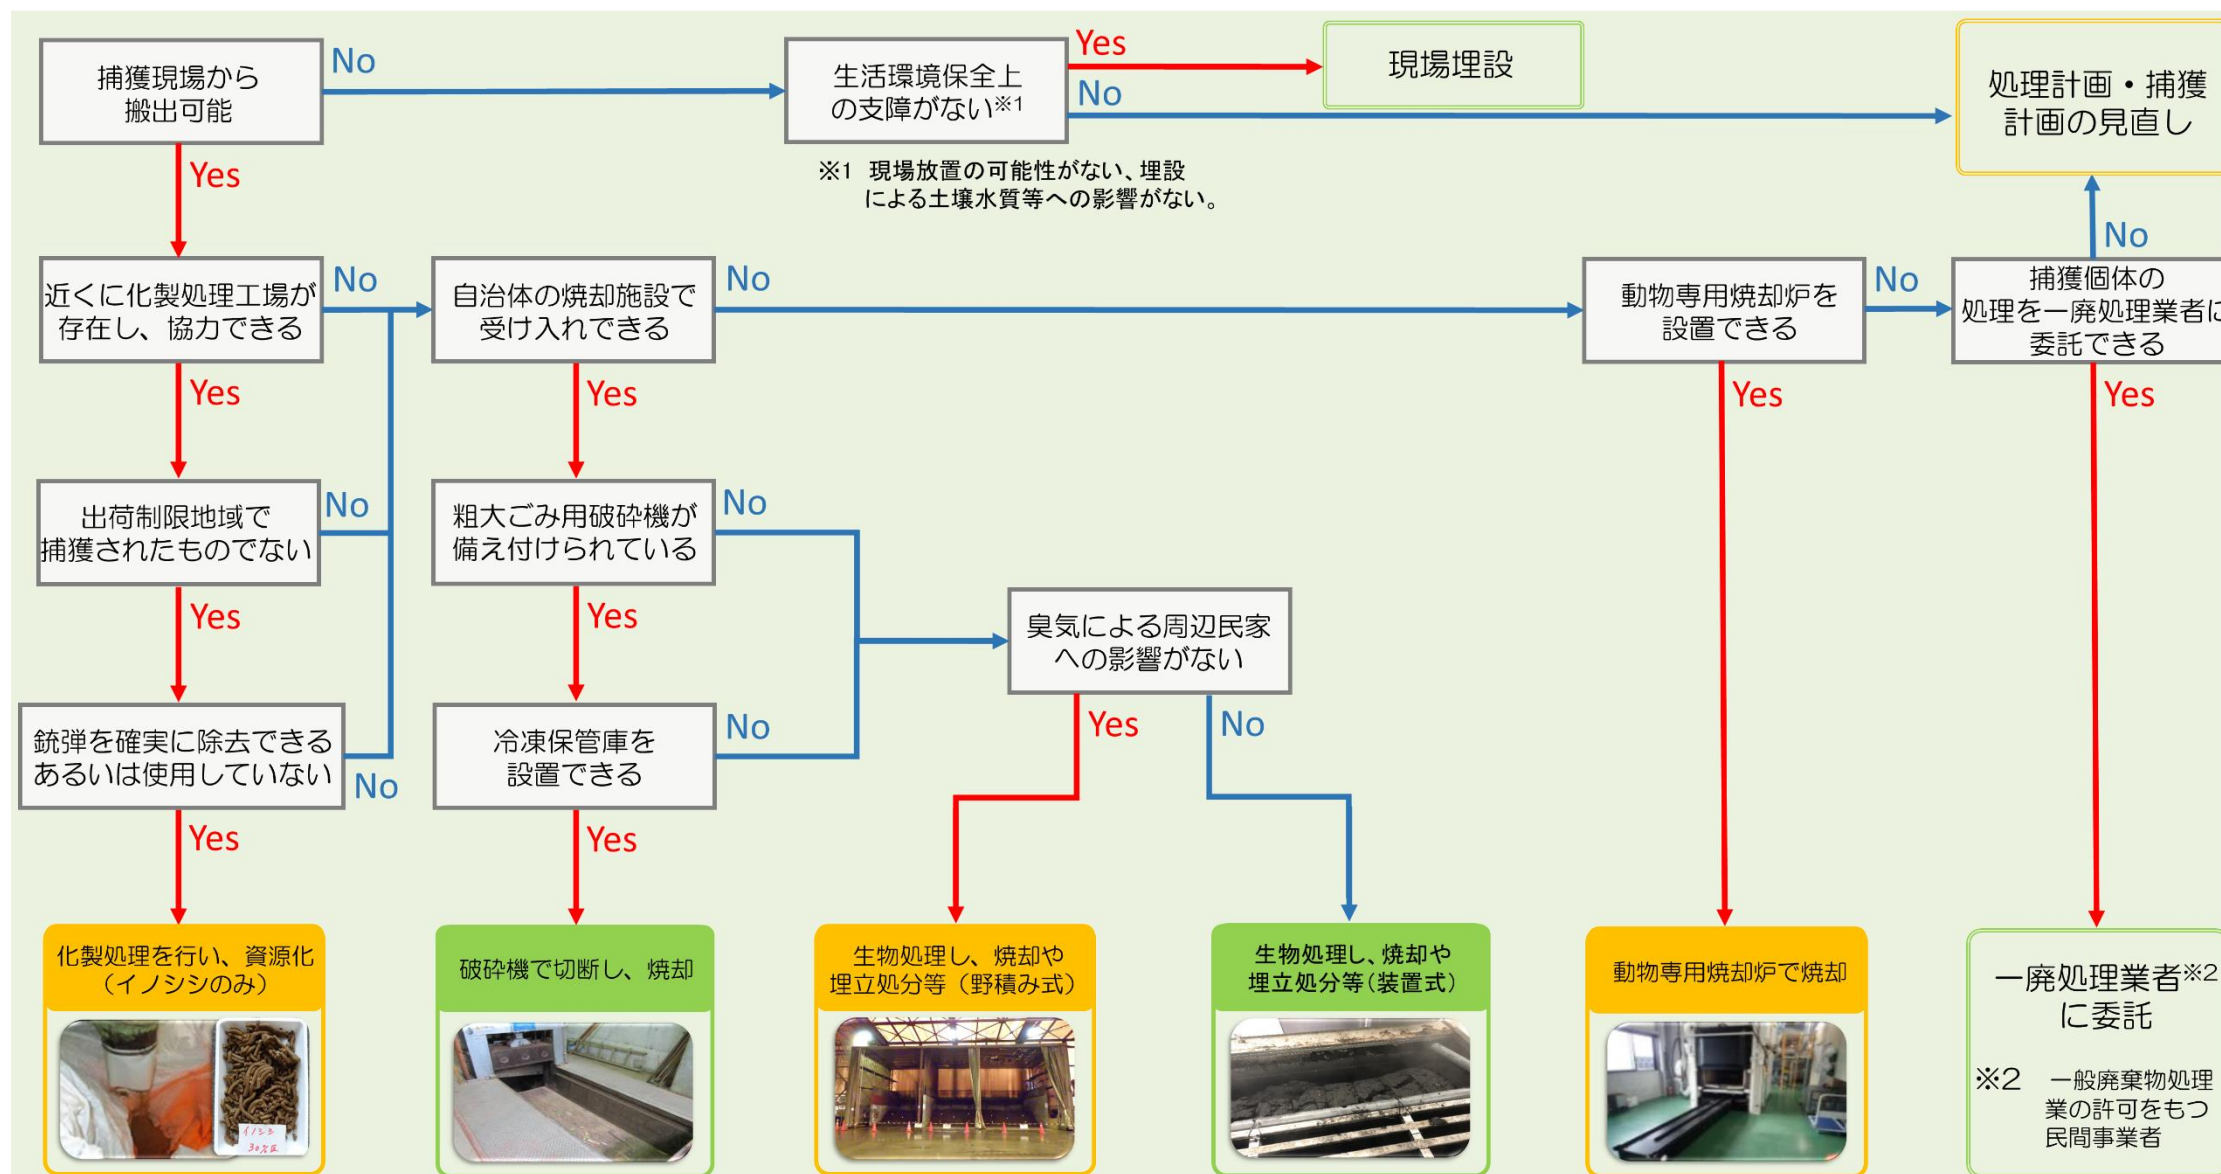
捕獲現場から搬出可能

No

生活環境保全上の支障がない※1

Yes

現場埋設

No

処理計画・捕獲計画の見直し

※1 現場放置の可能性がない、埋設による土壌水質等への影響がない。

Yes

近くに化製処理工場が存在し、協力できる

No

自治体の焼却施設で受け入れできる

No

動物専用焼却炉を設置できる

No

捕獲個体の処理を一廃処理業者に委託できる

No

Yes

Yes

Yes

Yes

出荷制限地域で捕獲されたものでない

No

粗大ごみ用破砕機が備え付けられている

No

Yes

Yes

臭気による周辺民家への影響がない

銃弾を確実に除去できるあるいは使用していない

No

冷凍保管庫を設置できる

No

Yes

No

Yes

Yes

化製処理を行い、資源化(イノシシのみ)

破砕機で切断し、焼却

生物処理し、焼却や埋立処分等(野積み式)

生物処理し、焼却や埋立処分等(装置式)

動物専用焼却炉で焼却

一廃処理業者※2に委託

※2 一般廃棄物処理業の許可をもつ民間事業者